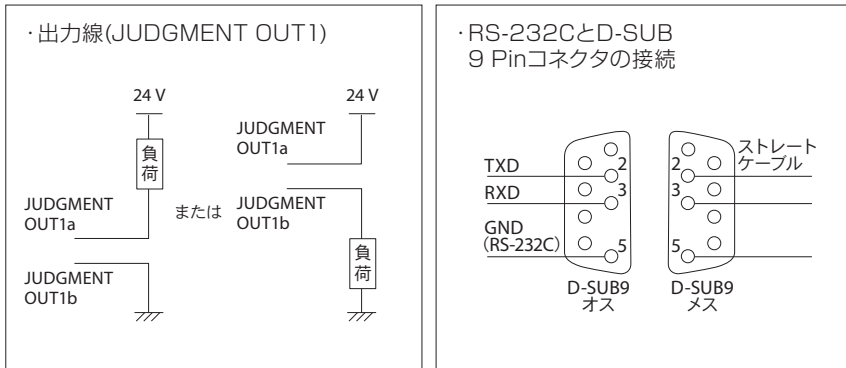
・出力線(JUDGMENT OUT1)

24 V

負荷

JUDGMENT OUT1a

JUDGMENT OUT1b

または

24 V

JUDGMENT OUT1a

JUDGMENT OUT1b

負荷

・RS-232CとD-SUB 9 Pinコネクタの接続

TXD

RXD

GND (RS-232C)

2
3
5

2
3
5

ストレートケーブル

D-SUB9 オス

D-SUB9 メス